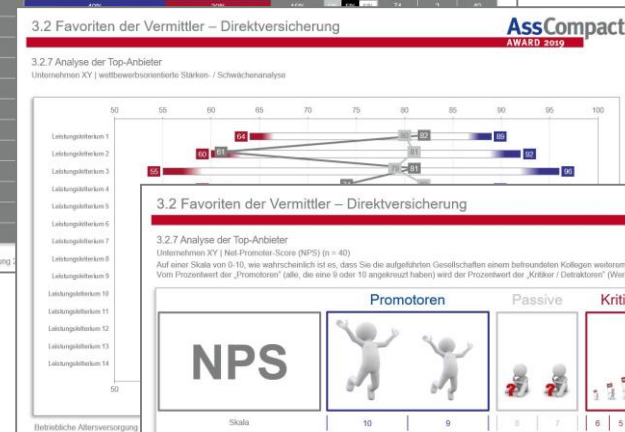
3.2 Favoriten der Vermittler – Direktversicherung

AssCompact AWARD 2019

3.2.7 Analyse der Top-Anbieter
Unternehmen XY | wettbewerbsorientierte Stärken- / Schwächenanalyse

50 55 60 65 70 75 80 85 90 95 100

Leistungskriterium 1
Leistungskriterium 2
Leistungskriterium 3
Leistungskriterium 4
Leistungskriterium 5
Leistungskriterium 6
Leistungskriterium 7
Leistungskriterium 8
Leistungskriterium 9
Leistungskriterium 10
Leistungskriterium 11
Leistungskriterium 12
Leistungskriterium 13
Leistungskriterium 14

64 80 82 89
60 61 81 92
55 81 96

50

Betriebliche Altersversorgung

3.2 Favoriten der Vermittler – Direktversicherung

3.2.7 Analyse der Top-Anbieter
Unternehmen XY | Net-Promoter-Score (NPS) (n = 40)
Auf einer Skala von 0-10, wie wahrscheinlich ist es, dass Sie die aufgeführten Gesellschaften einem befreundeten Kollegen weiterem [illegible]
Vom Prozentwert der „Promotoren" (alle, die eine 9 oder 10 angekreuzt haben) wird der Prozentwert der „Kritiker / Detraktoren" (Wer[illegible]

NPS

Promotoren
Passive
Kriti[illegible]

Skala
10
9
8
7
6
5